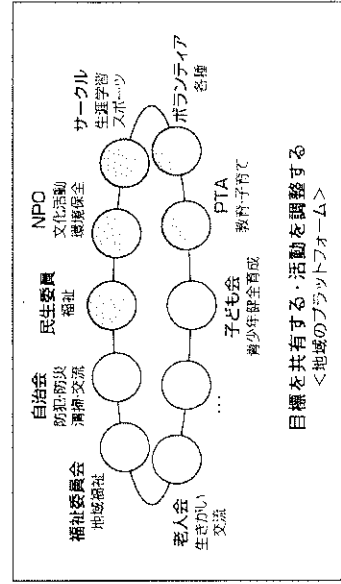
福祉委員会
地域福祉

自治会
防犯/防災
清掃/交流

民生委員
福祉

NPO
文化活動
環境保全

サークル
生涯学習
スポーツ

ボランティア
各種

老人会
生きがい
交流

…

子ども会
青少年健全育成

PTA
教育/子育て

目標を共有する・活動を調整する
<地域のプラットフォーム>